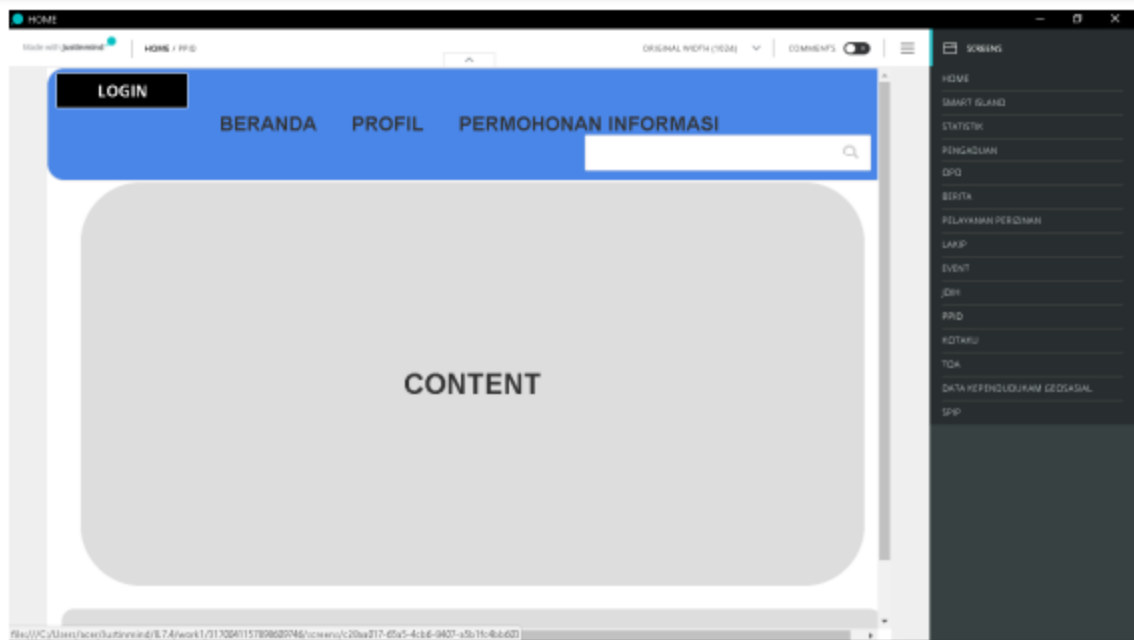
HOME

Made with justinmind

HOME / PPID

ORIGINAL WIDTH (1024)

COMMENTS

LOGIN

BERANDA PROFIL PERMOHONAN INFORMASI

CONTENT

SCREENS

HOME

SMART ISLAND

STATISTIK

PENGADUAN

DPO

BERITA

PELAYANAN PERIZINAN

LAKIP

EVENT

JDIH

PPID

KOTAKU

TOA

DATA KEPENDUDUKAN GEOSASIAL

SPIP

file:///C:/Users/acer/Justinmind/8.7.4/work1/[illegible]